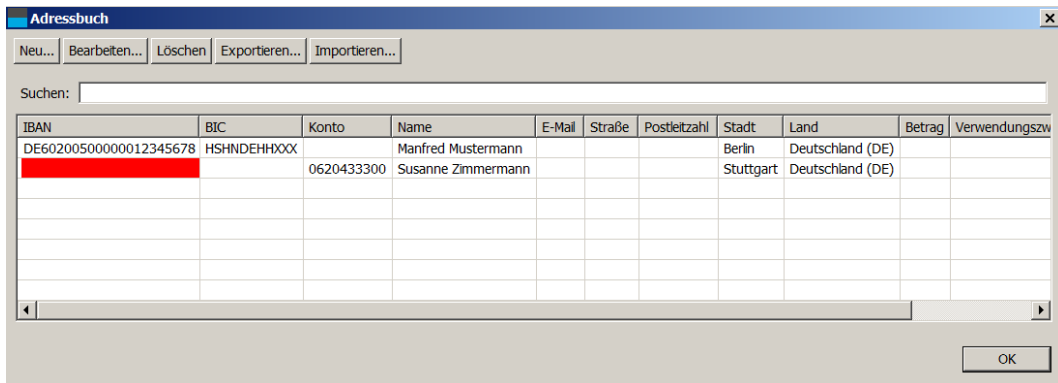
Adressbuch

Neu... Bearbeiten... Löschen Exportieren... Importieren...

Suchen:

| IBAN | BIC | Konto | Name | E-Mail | Straße | Postleitzahl | Stadt | Land | Betrag | Verwendungszw |
|---|---|---|---|---|---|---|---|---|---|---|
| DE60200500000012345678 | HSHNDEHHXXX | | Manfred Mustermann | | | | Berlin | Deutschland (DE) | | |
| | | 0620433300 | Susanne Zimmermann | | | | Stuttgart | Deutschland (DE) | | |

OK